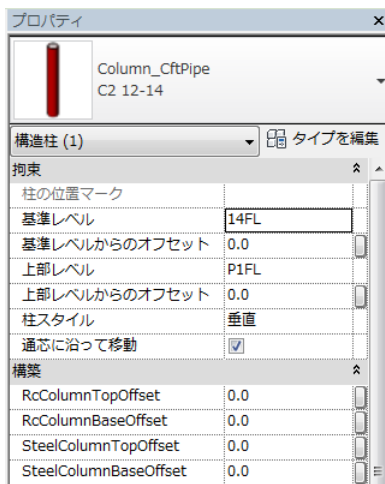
プロパティ ×

Column_CftPipe
C2 12-14

構造柱 (1)
タイプを編集

| 拘束 | |
|---|---|
| 柱の位置マーク | |
| 基準レベル | 14FL |
| 基準レベルからのオフセット | 0.0 |
| 上部レベル | P1FL |
| 上部レベルからのオフセット | 0.0 |
| 柱スタイル | 垂直 |
| 通芯に沿って移動 | ☑ |
| 構築 | |
| RcColumnTopOffset | 0.0 |
| RcColumnBaseOffset | 0.0 |
| SteelColumnTopOffset | 0.0 |
| SteelColumnBaseOffset | 0.0 |